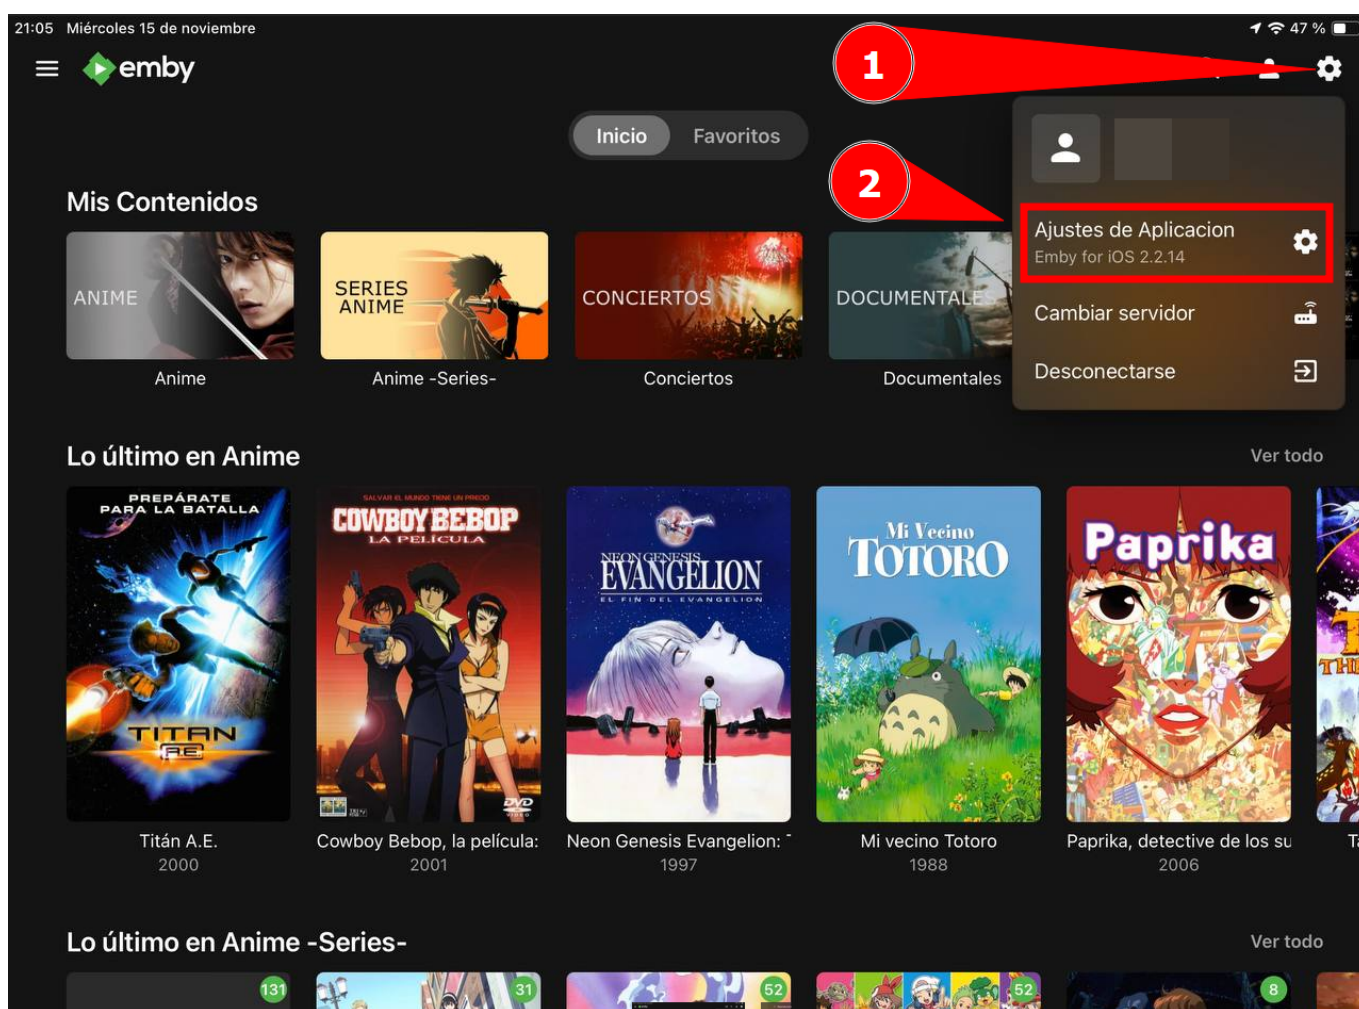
21:05 Miércoles 15 de noviembre

47 %

emby

1

Inicio Favoritos

2

Mis Contenidos

Ajustes de Aplicacion
Emby for iOS 2.2.14

Cambiar servidor

Desconectarse

ANIME
Anime

SERIES ANIME
Anime -Series-

CONCIERTOS
Conciertos

DOCUMENTALES
Documentales

Lo último en Anime

Ver todo

PREPÁRATE PARA LA BATALLA
TITAN A.E.
Titán A.E.
2000

SALVAR EL MUNDO TIENE UN PRECIO
COWBOY BEBOP
LA PELÍCULA
DVD
Cowboy Bebop, la película:
2001

NEON GENESIS EVANGELION
EL FIN DEL EVANGELION
Neon Genesis Evangelion:
1997

Mi Vecino TOTORO
Mi vecino Totoro
1988

Paprika
Paprika, detective de los su
2006

Lo último en Anime -Series-

Ver todo

131
31
52
52
8